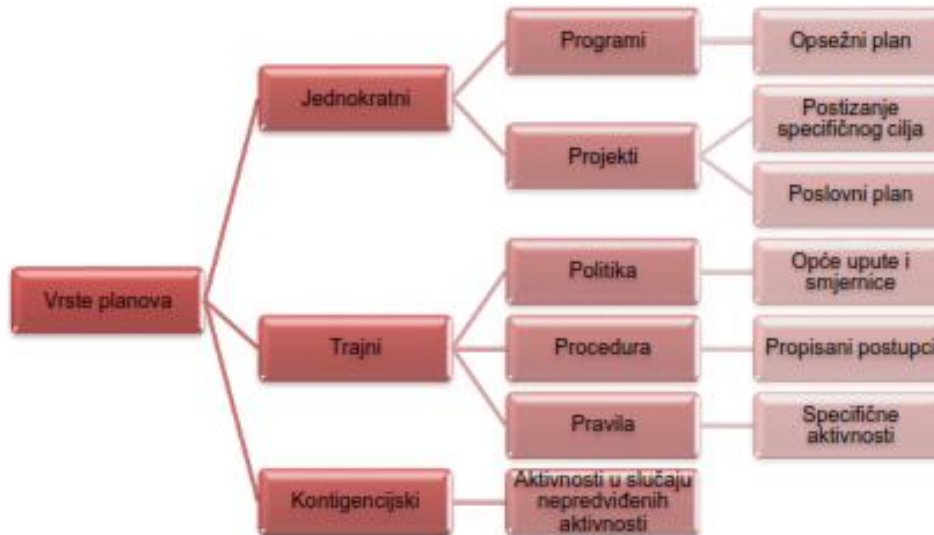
Vrste planova

Jednokratni

Programi

Opsežni plan

Projekti

Postizanje specifičnog cilja

Poslovni plan

Trajni

Politika

Opće upute i smjernice

Procedura

Propisani postupci

Pravila

Specifične aktivnosti

Kontigencijski

Aktivnosti u slučaju nepredviđenih aktivnosti